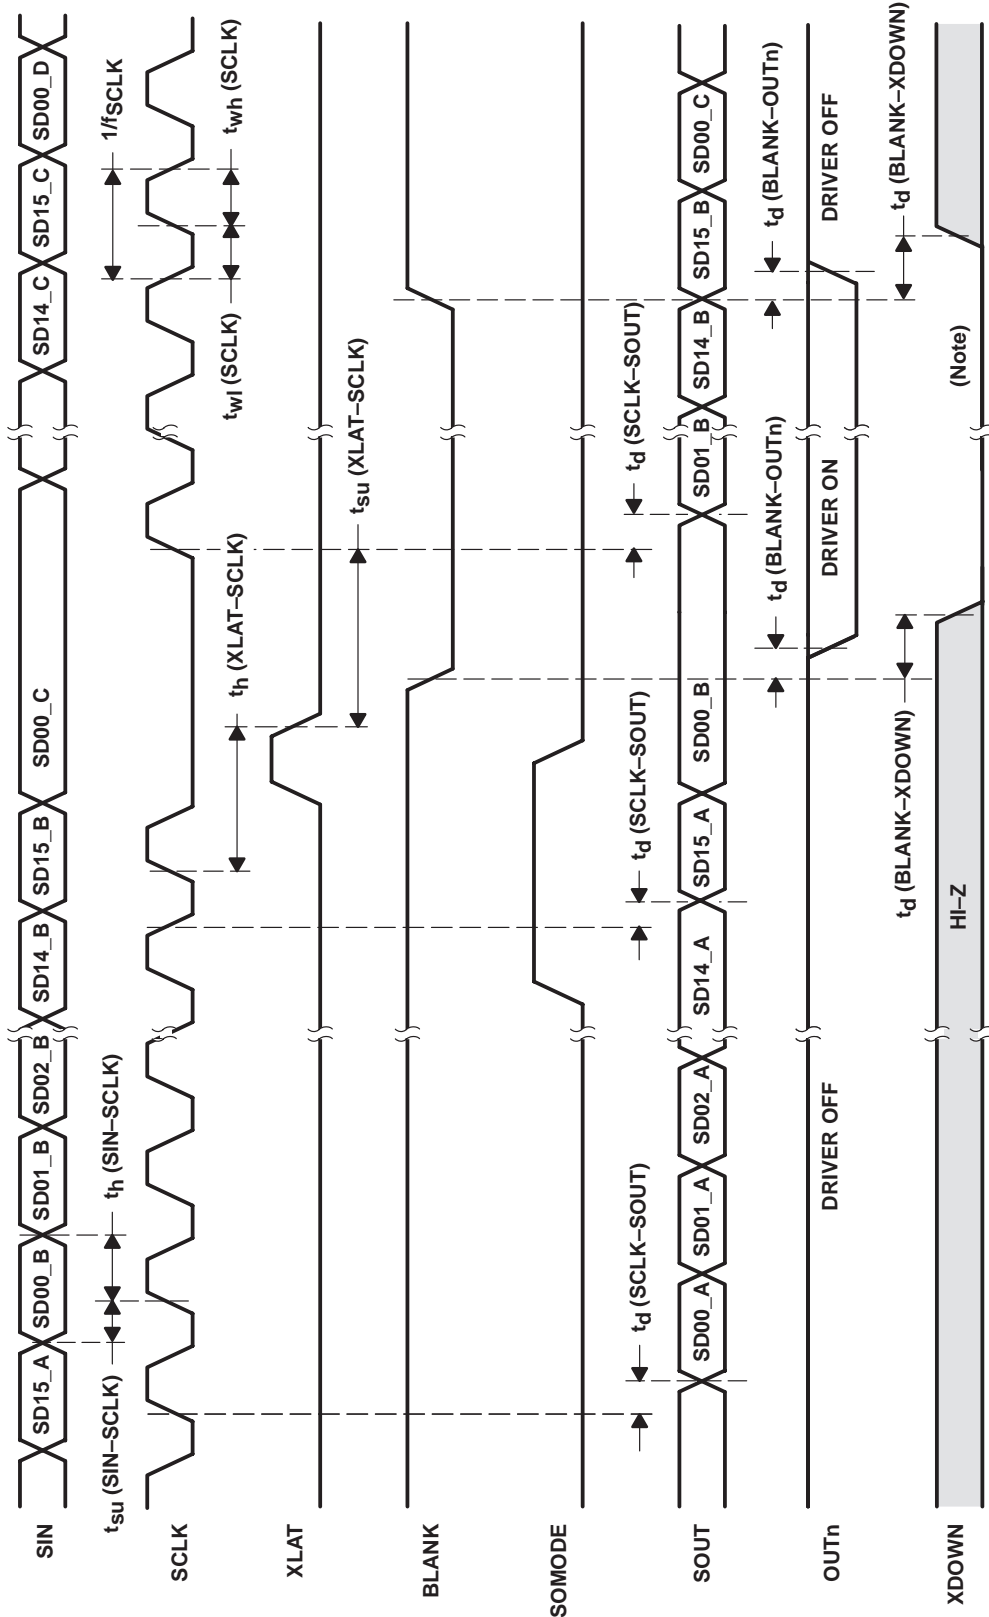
SIN
SCLK
XLAT
BLANK
SOMODE
SOUT
OUTn
XDOWN

SD15_A
SD00_B
SD01_B
SD02_B
SD14_B
SD15_B
SD00_C
SD14_C
SD15_C
SD00_D

$t_{su}$ (SIN–SCLK)
$t_h$ (SIN–SCLK)
$t_h$ (XLAT–SCLK)
$t_{su}$ (XLAT–SCLK)
$t_{wl}$ (SCLK)
$t_{wh}$ (SCLK)
$1/f_{SCLK}$

SD00_A
SD01_A
SD02_A
SD14_A
SD15_A
SD00_B
SD01_B
SD14_B
SD15_B
SD00_C

$t_d$ (SCLK–SOUT)
$t_d$ (SCLK–SOUT)
$t_d$ (SCLK–SOUT)

DRIVER OFF
DRIVER ON
DRIVER OFF
$t_d$ (BLANK–OUTn)
$t_d$ (BLANK–OUTn)
$t_d$ (BLANK–OUTn)

HI–Z
(Note)
$t_d$ (BLANK–XDOWN)
$t_d$ (BLANK–XDOWN)